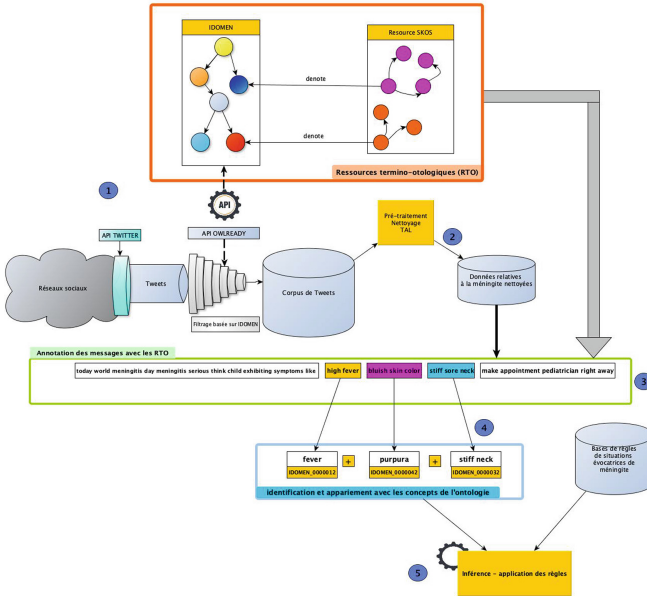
IDOMEN

Resource SKOS

denote

denote

Ressources termino-otologiques (RTO)

1

API

API TWITTER

API OWLREADY

Pré-traitement
Nettoyage
TAL

2

Réseaux sociaux

Tweets

Corpus de Tweets

Données relatives à la méningite nettoyées

Filtrage basée sur IDOMEN

Annotation des messages avec les RTO

today world meningitis day meningitis serious think child exhibiting symptoms like

high fever

bluish skin color

stiff sore neck

make appointment pediatrician right away

3

4

fever
IDOMEN_0000012

+

purpura
IDOMEN_0000042

+

stiff neck
IDOMEN_0000032

identification et appariement avec les concepts de l'ontologie

Bases de règles de situations évocatrices de méningite

5

Inférence – application des règles